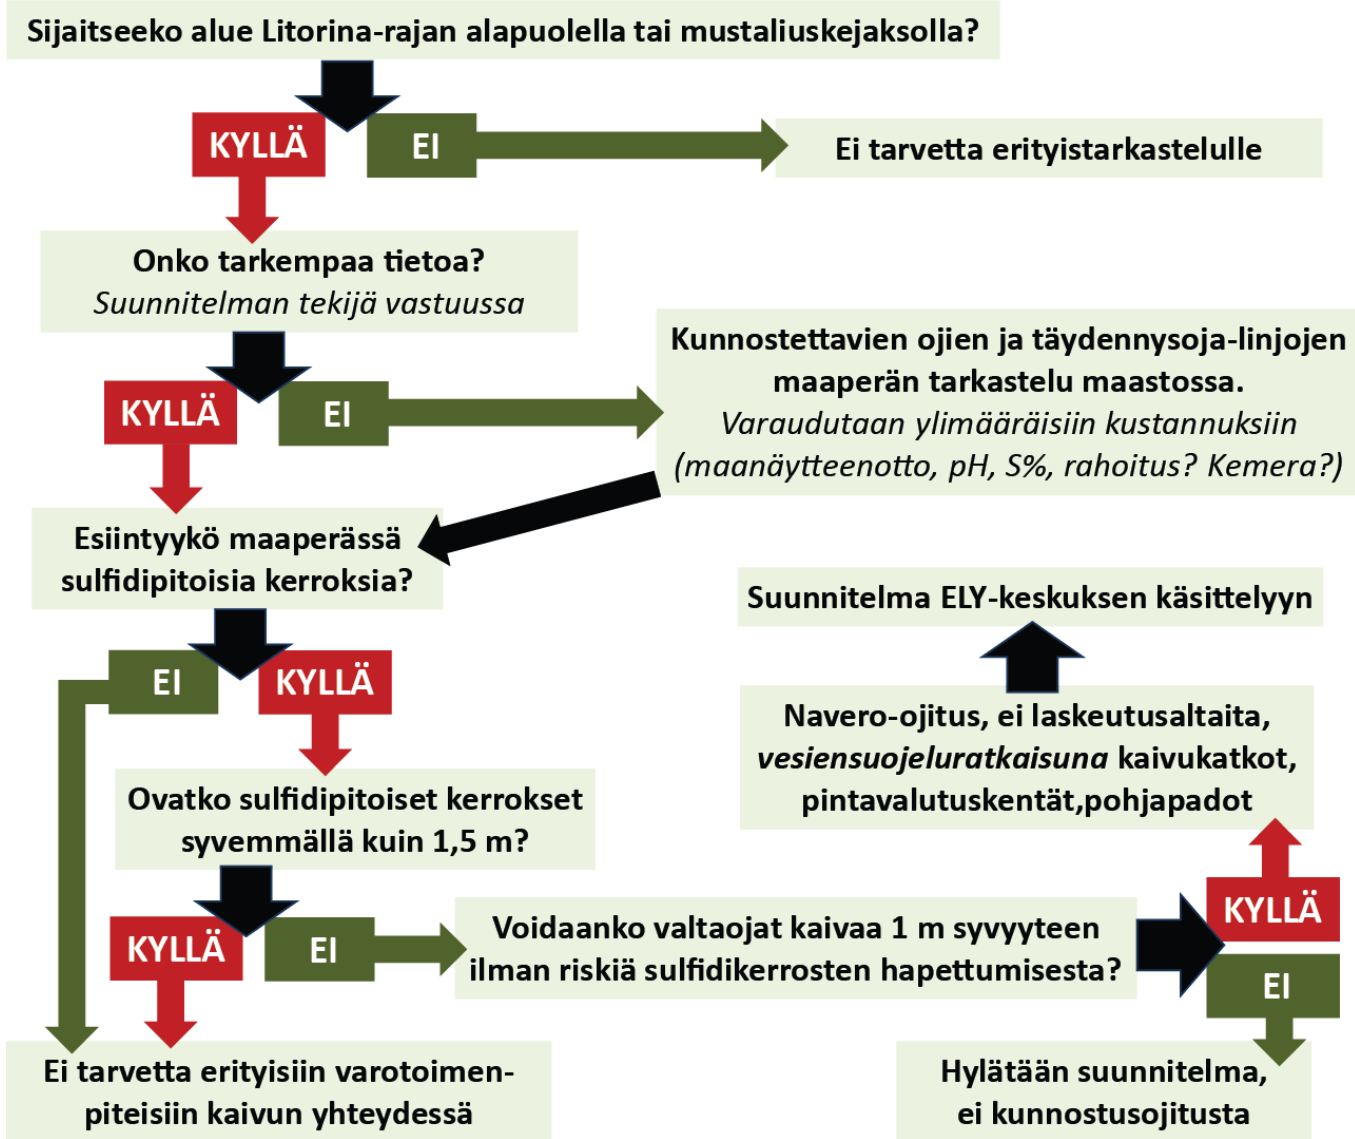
Sijaitseeko alue Litorina-rajan alapuolella tai mustaliuskejaksolla?

KYLLÄ

EI

Ei tarvetta erityistarkastelulle

Onko tarkempaa tietoa?
Suunnitelman tekijä vastuussa

KYLLÄ

EI

Kunnostettavien ojien ja täydennysoja-linjojen maaperän tarkastelu maastossa.
Varaudutaan ylimääräisiin kustannuksiin (maanäytteenotto, pH, S%, rahoitus? Kemera?)

Esiintyykö maaperässä sulfidipitoisia kerroksia?

EI

KYLLÄ

Suunnitelma ELY-keskuksen käsittelyyn

Navero-ojitus, ei laskeutusaltaita, vesiensuojeluratkaisuna kaivukatkot, pintavalutuskentät,pohjapadot

Ovatko sulfidipitoiset kerrokset syvemmällä kuin 1,5 m?

KYLLÄ

EI

Voidaanko valtaojat kaivaa 1 m syvyyteen ilman riskiä sulfidikerrosten hapettumisesta?

KYLLÄ

EI

Ei tarvetta erityisiin varotoimenpiteisiin kaivun yhteydessä

Hylätään suunnitelma, ei kunnostusojitusta